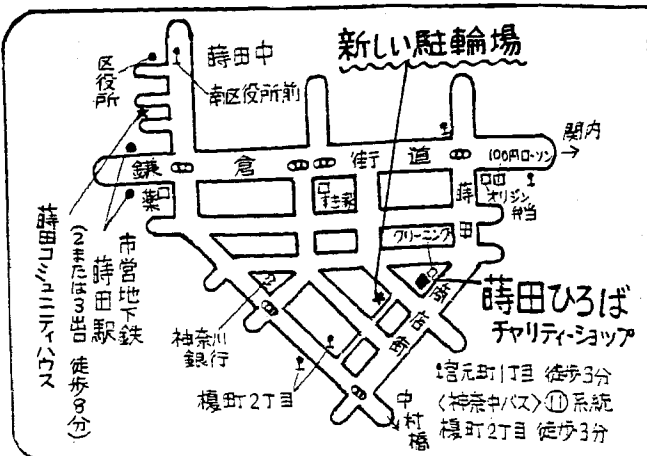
新しい駐輪場

蒔田中

区役所

南区役所前

関内

鎌倉街道

(100円ローソン)

薬

すき家

蒔田

オリジン弁当

クリーニング

蒔田コミュニティハウス

市営地下鉄蒔田駅(2または3出口 徒歩8分)

蒔田ひろば

チャリティーショップ

神奈川銀行

商店街

榎町2丁目

中村橋

宮元町1丁目 徒歩3分

〈神奈中バス〉⑪系統 榎町2丁目 徒歩3分